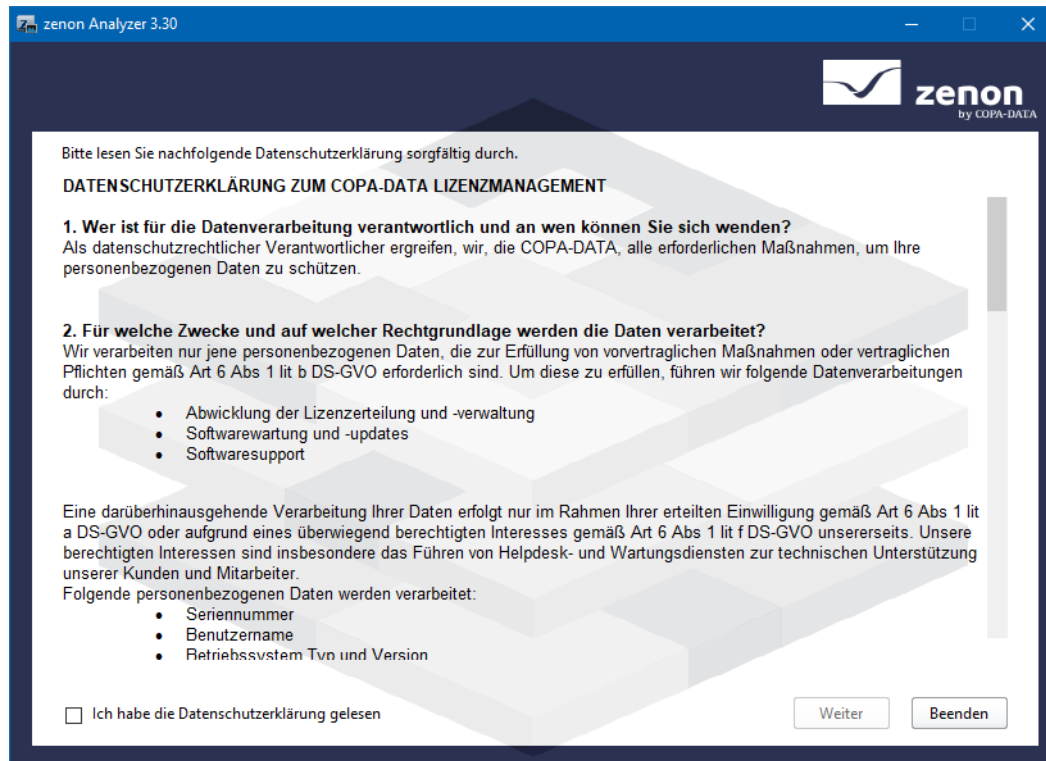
zenon Analyzer 3.30

zenon
by COPA-DATA

Bitte lesen Sie nachfolgende Datenschutzerklärung sorgfältig durch.

DATENSCHUTZERKLÄRUNG ZUM COPA-DATA LIZENZMANAGEMENT

1. Wer ist für die Datenverarbeitung verantwortlich und an wen können Sie sich wenden?
Als datenschutzrechtlicher Verantwortlicher ergreifen, wir, die COPA-DATA, alle erforderlichen Maßnahmen, um Ihre personenbezogenen Daten zu schützen.

2. Für welche Zwecke und auf welcher Rechtgrundlage werden die Daten verarbeitet?
Wir verarbeiten nur jene personenbezogenen Daten, die zur Erfüllung von vorvertraglichen Maßnahmen oder vertraglichen Pflichten gemäß Art 6 Abs 1 lit b DS-GVO erforderlich sind. Um diese zu erfüllen, führen wir folgende Datenverarbeitungen durch:
• Abwicklung der Lizenzerteilung und -verwaltung
• Softwarewartung und -updates
• Softwaresupport

Eine darüberhinausgehende Verarbeitung Ihrer Daten erfolgt nur im Rahmen Ihrer erteilten Einwilligung gemäß Art 6 Abs 1 lit a DS-GVO oder aufgrund eines überwiegend berechtigten Interesses gemäß Art 6 Abs 1 lit f DS-GVO unsererseits. Unsere berechtigten Interessen sind insbesondere das Führen von Helpdesk- und Wartungsdiensten zur technischen Unterstützung unserer Kunden und Mitarbeiter.
Folgende personenbezogenen Daten werden verarbeitet:
• Seriennummer
• Benutzername
• Betriebssystem Typ und Version

Ich habe die Datenschutzerklärung gelesen

Weiter

Beenden